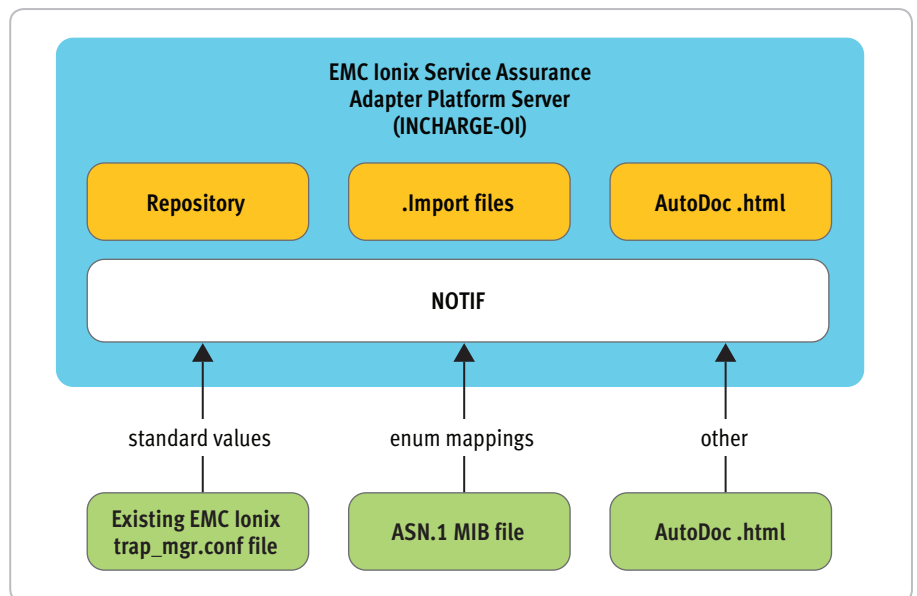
EMC Ionix Service Assurance
Adapter Platform Server
(INCHARGE-OI)

Repository

.Import files

AutoDoc .html

NOTIF

standard values

enum mappings

other

Existing EMC Ionix trap_mgr.conf file

ASN.1 MIB file

AutoDoc .html